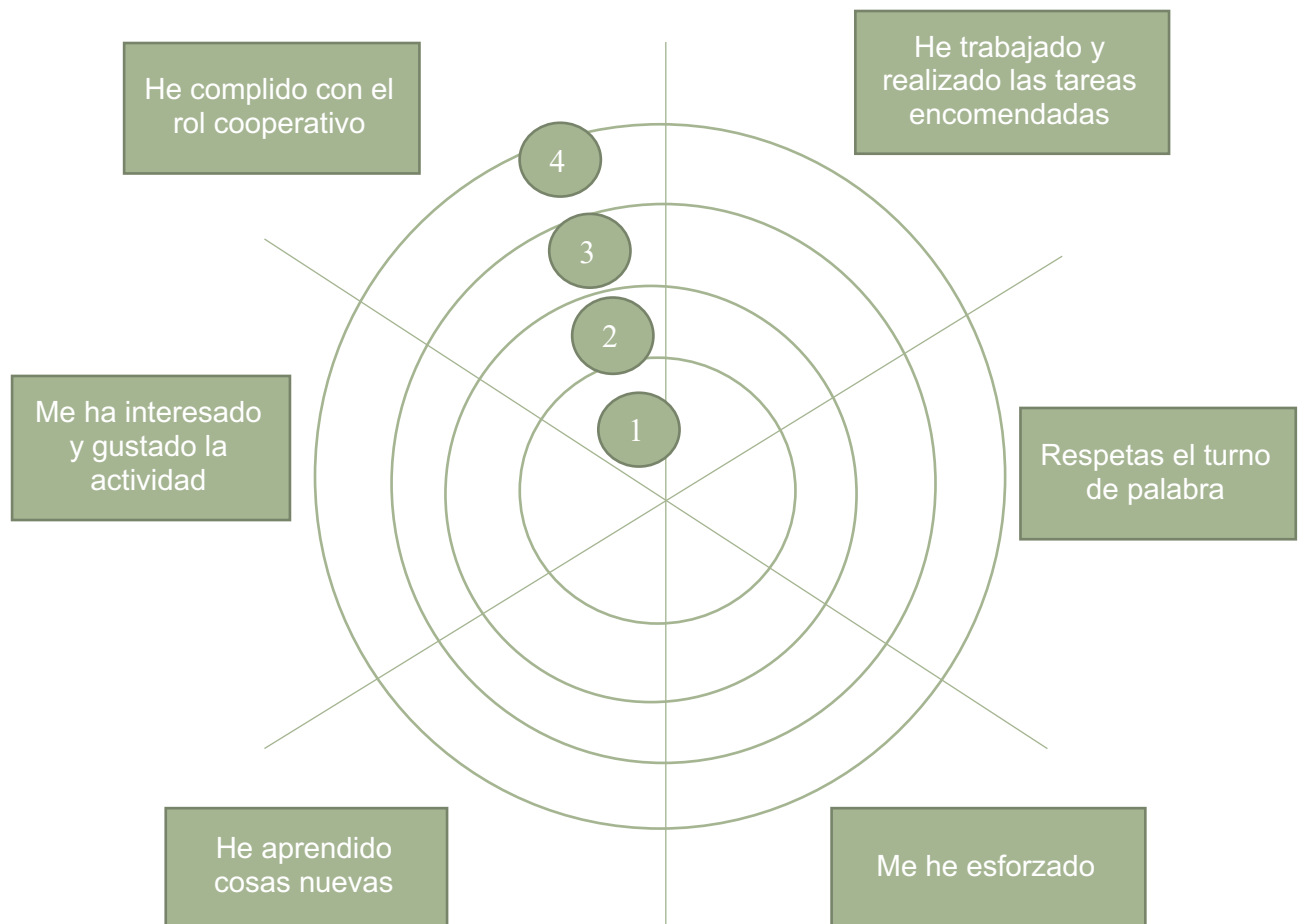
He complido con el rol cooperativo

He trabajado y realizado las tareas encomendadas

4

3

2

1

Me ha interesado y gustado la actividad

Respetas el turno de palabra

He aprendido cosas nuevas

Me he esforzado